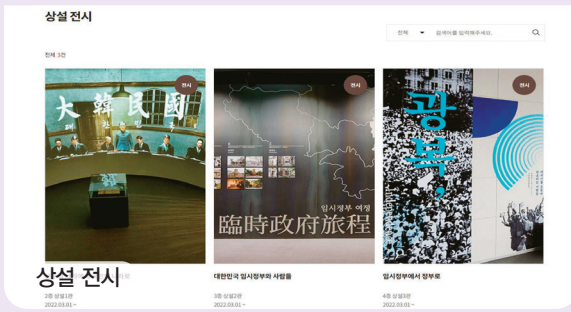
상설 전시

전체 3건

전체 ▾ 검색어를 입력해주세요.

전시
大韓民國

전시
임시정부 여정
臨時政府旅程

전시
광복

상설 전시

대한민국 임시정부와 사람들

임시정부에서 정부로

2층 상설1관
2022.03.01 ~

3층 상설2관
2022.03.01 ~

4층 상설3관
2022.03.01 ~